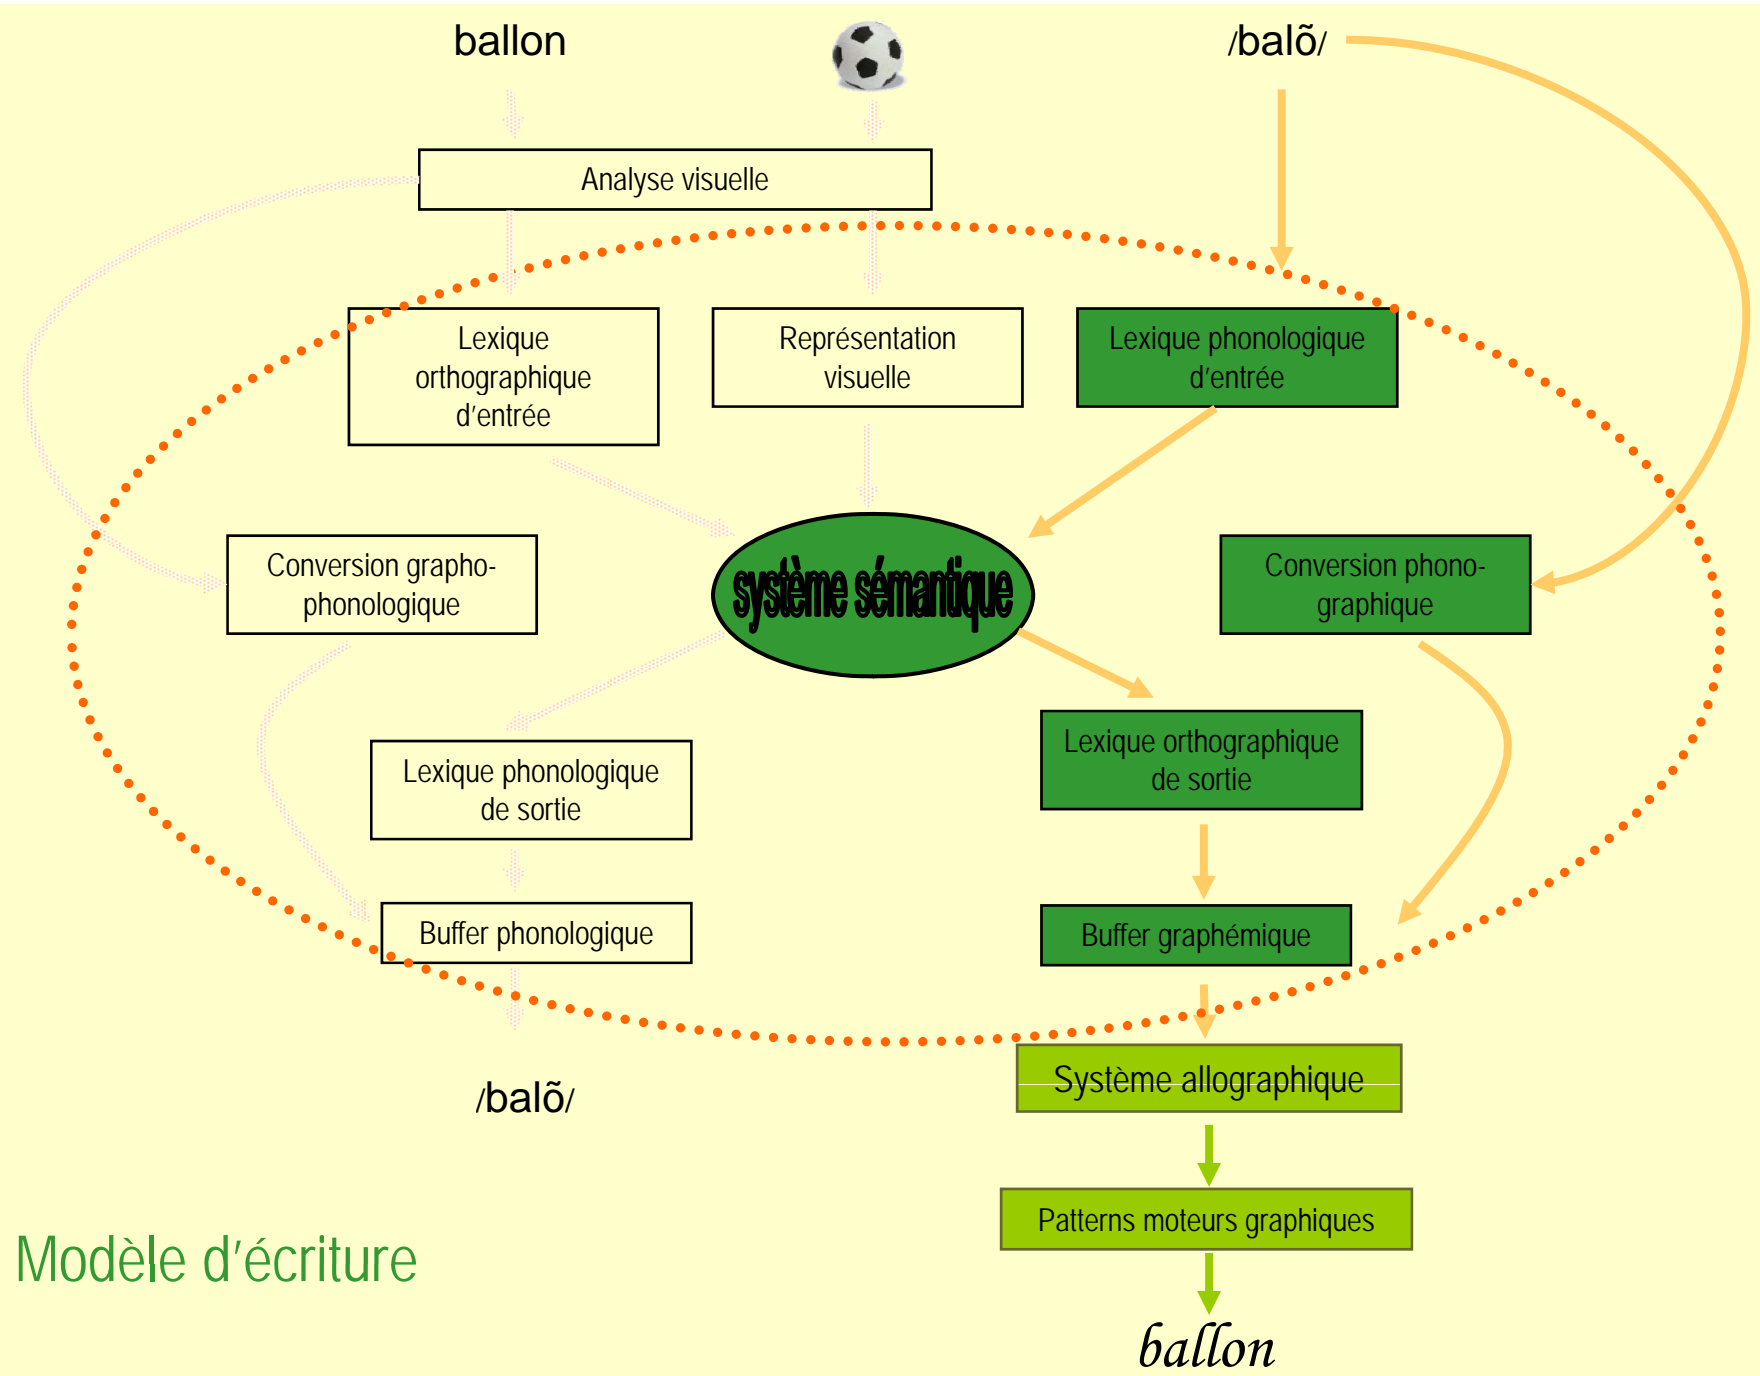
ballon

/balõ/

Analyse visuelle

Lexique orthographique d'entrée

Représentation visuelle

Lexique phonologique d'entrée

Conversion grapho-phonologique

système sémantique

Conversion phono-graphique

Lexique phonologique de sortie

Lexique orthographique de sortie

Buffer phonologique

Buffer graphémique

/balõ/

Système allographique

Patterns moteurs graphiques

Modèle d'écriture

ballon